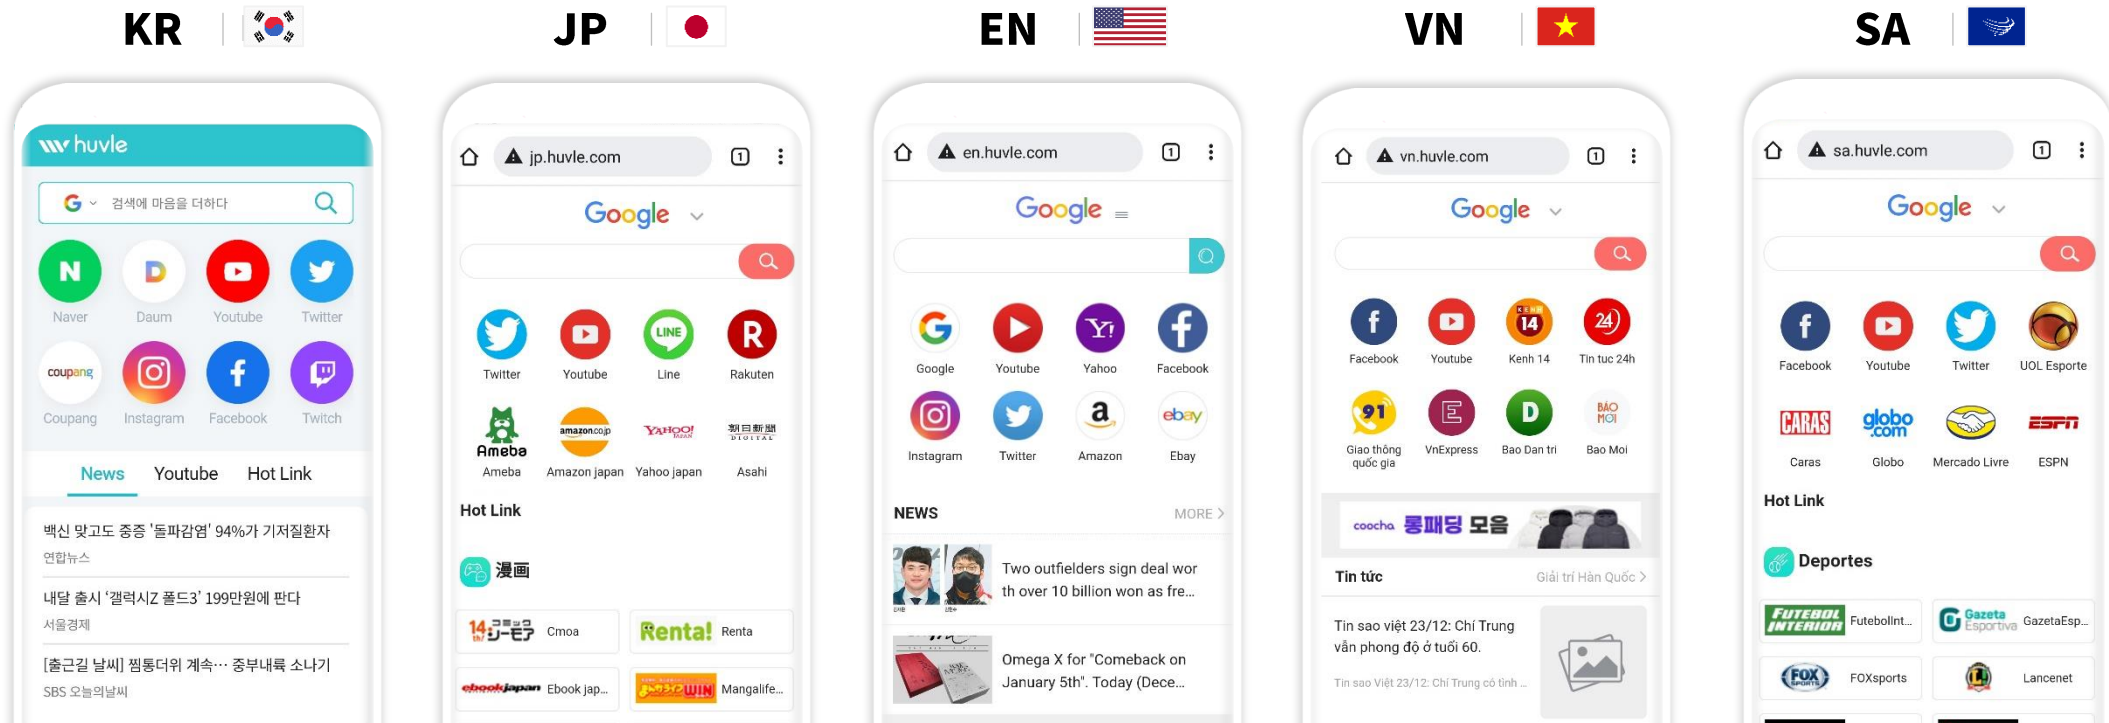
KR

JP

EN

VN

SA

huvle

검색에 마음을 더하다

N Naver
D Daum
Youtube
Twitter
coupang Coupang
Instagram
Facebook
Twitch

News Youtube Hot Link

백신 맞고도 중증 '돌파감염' 94%가 기저질환자
연합뉴스

내달 출시 '갤럭시Z 폴드3' 199만원에 판다
서울경제

[출근길 날씨] 찜통더위 계속··· 중부내륙 소나기
SBS 오늘의날씨

jp.huvle.com

Google

Twitter
Youtube
LINE Line
R Rakuten
Ameba Ameba
amazon.co.jp Amazon japan
YAHOO! Yahoo japan
朝日新聞 DIGITAL Asahi

Hot Link

漫画

Cmoa
Renta! Renta
ebookjapan Ebook jap...
Mangalife...

en.huvle.com

Google

Google
Youtube
Yahoo
Facebook
Instagram
Twitter
Amazon
ebay Ebay

NEWS MORE >

Two outfielders sign deal worth over 10 billion won as fre...

Omega X for "Comeback on January 5th". Today (Dece...

vn.huvle.com

Google

Facebook
Youtube
14 Kenh 14
24h Tin tuc 24h
Giao thông quốc gia
VnExpress
D Bao Dan tri
BÁO MỚI Bao Moi

coocha 롱패딩 모음

Tin tức Giải trí Hàn Quốc >

Tin sao việt 23/12: Chí Trung vẫn phong độ ở tuổi 60.

Tin sao Việt 23/12: Chí Trung có tình ...

sa.huvle.com

Google

Facebook
Youtube
Twitter
UOL Esporte
CARAS Caras
globo.com Globo
Mercado Livre
ESPN ESPN

Hot Link

Deportes

FUTEBOL INTERIOR Futebolint...
Gazeta Esportiva GazetaEsp...
FOX SPORTS FOXsports
Lancenet